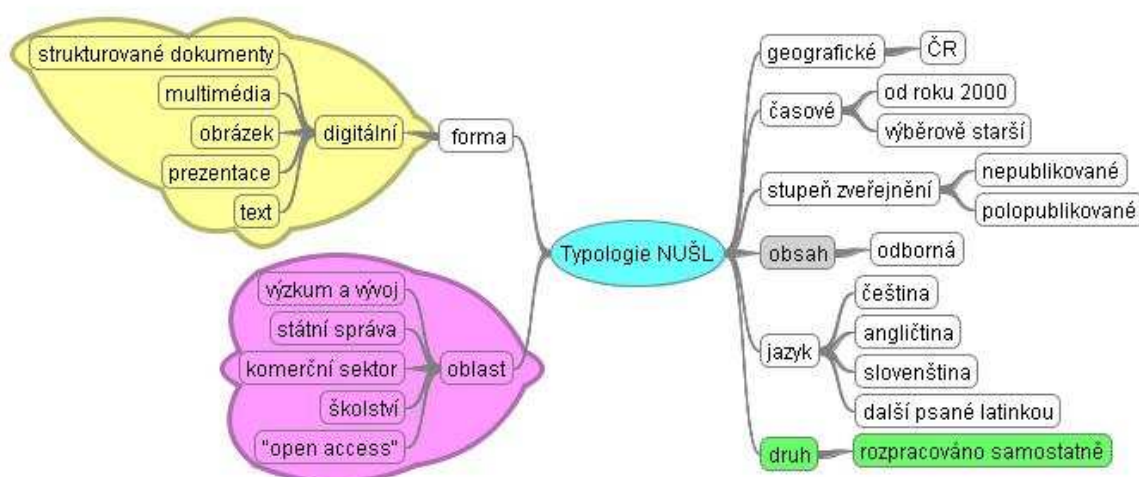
Typologie NUŠL

forma
digitální
strukturované dokumenty
multimédia
obrázek
prezentace
text

oblast
výzkum a vývoj
státní správa
komerční sektor
školství
"open access"

geografické
ČR

časové
od roku 2000
výběrově starší

stupeň zveřejnění
nepublikované
polopublikované

obsah
odborná

jazyk
čeština
angličtina
slovenština
další psané latinkou

druh
rozpracováno samostatně